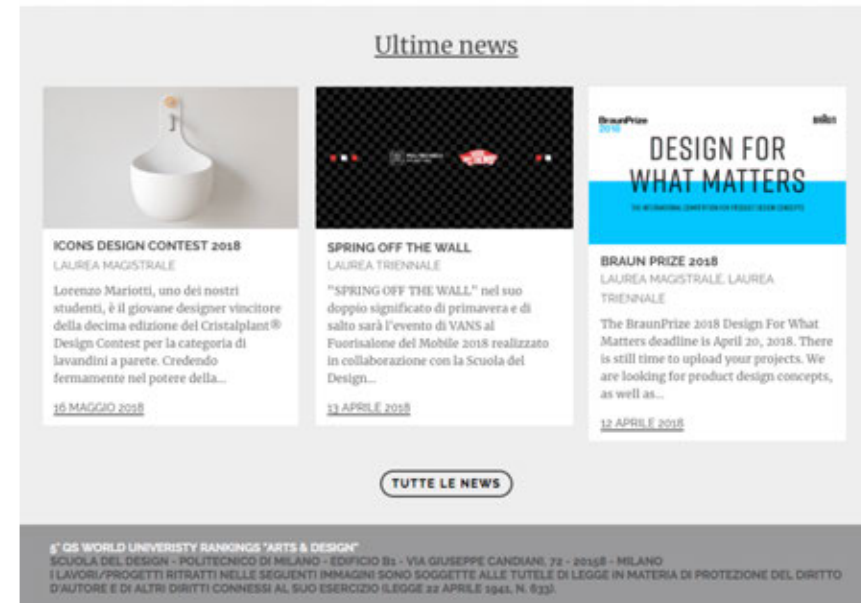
Ultime news

ICONS DESIGN CONTEST 2018
LAUREA MAGISTRALE

Lorenzo Mariotti, uno dei nostri studenti, è il giovane designer vincitore della decima edizione del Cristalplant® Design Contest per la categoria di lavandini a parete. Credendo fermamente nel potere della...

16 MAGGIO 2018

SPRING OFF THE WALL
LAUREA TRIENNALE

"SPRING OFF THE WALL" nel suo doppio significato di primavera e di salto sarà l'evento di VANS al Fuorisalone del Mobile 2018 realizzato in collaborazione con la Scuola del Design...

13 APRILE 2018

BraunPrize 2018

BRAUN

DESIGN FOR WHAT MATTERS

THE INTERNATIONAL COMPETITION FOR PRODUCT DESIGN CONCEPTS

BRAUN PRIZE 2018
LAUREA MAGISTRALE, LAUREA TRIENNALE

The BraunPrize 2018 Design For What Matters deadline is April 20, 2018. There is still time to upload your projects. We are looking for product design concepts, as well as...

12 APRILE 2018

TUTTE LE NEWS

5° QS WORLD UNIVERISTY RANKINGS "ARTS & DESIGN"
SCUOLA DEL DESIGN - POLITECNICO DI MILANO - EDIFICIO B1 - VIA GIUSEPPE CANDIANI, 72 - 20158 - MILANO
I LAVORI/PROGETTI RITRATTI NELLE SEGUENTI IMMAGINI SONO SOGGETTE ALLE TUTELE DI LEGGE IN MATERIA DI PROTEZIONE DEL DIRITTO D'AUTORE E DI ALTRI DIRITTI CONNESSI AL SUO ESERCIZIO (LEGGE 22 APRILE 1941, N. 633).